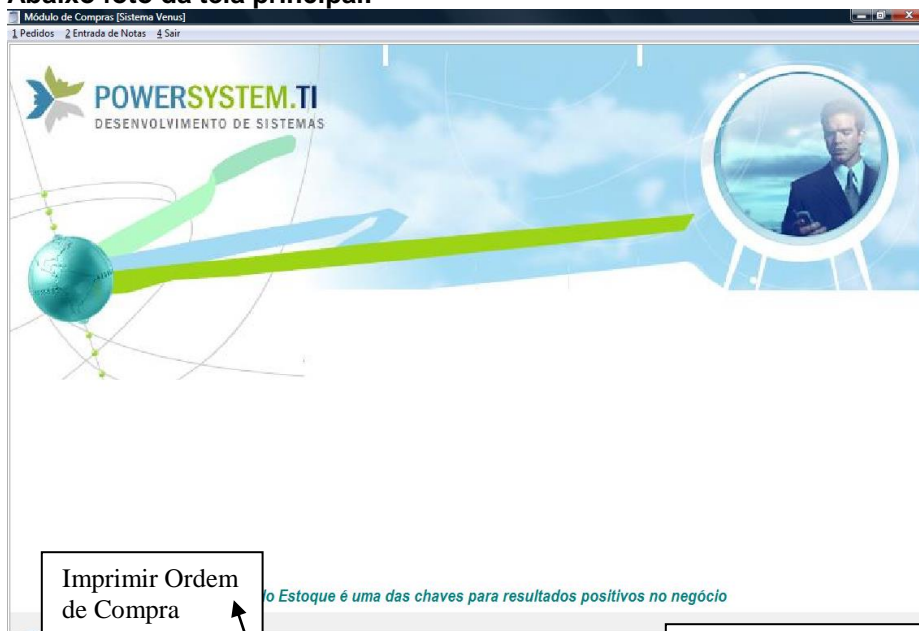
Abaixo foto da tela principal:

Módulo de Compras [Sistema Venus]

1 Pedidos 2 Entrada de Notas 4 Sair

POWERSYSTEM.TI
DESENVOLVIMENTO DE SISTEMAS

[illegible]lo Estoque é uma das chaves para resultados positivos no negócio

Imprimir Ordem de Compra